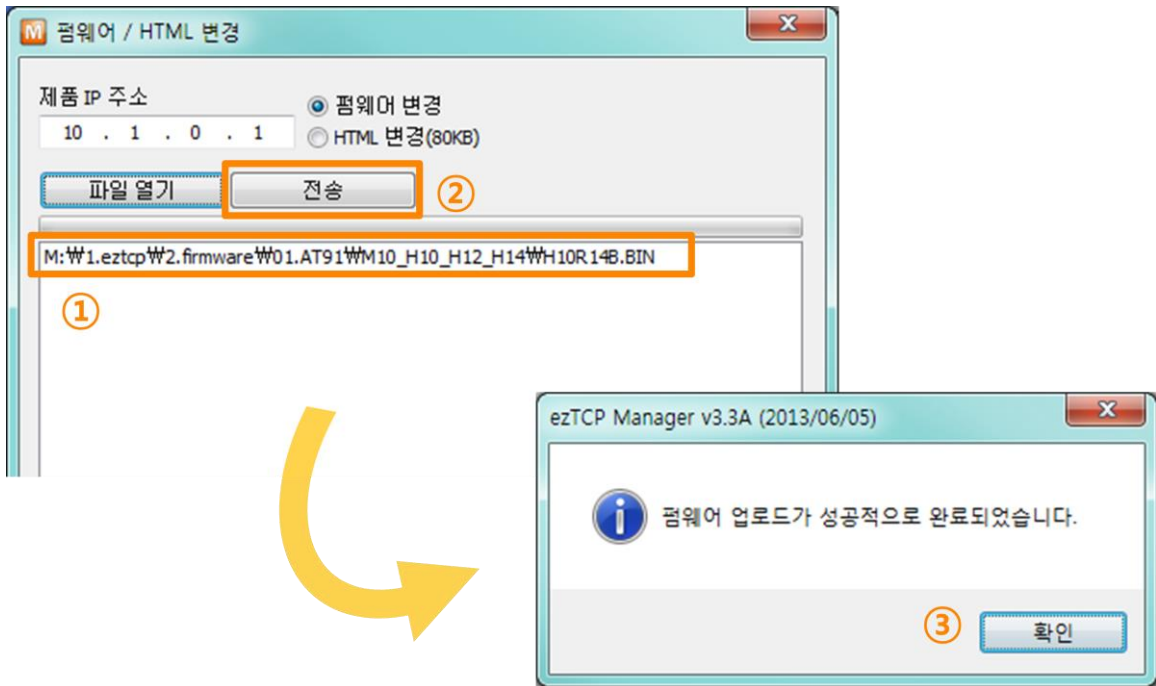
펌웨어 / HTML 변경

제품 IP 주소
10 . 1 . 0 . 1

펌웨어 변경
HTML 변경(80KB)

파일 열기
전송
②

M:₩1.eztcp₩2.firmware₩01.AT91₩M10_H10_H12_H14₩H10R14B.BIN

①

ezTCP Manager v3.3A (2013/06/05)

펌웨어 업로드가 성공적으로 완료되었습니다.

③
확인